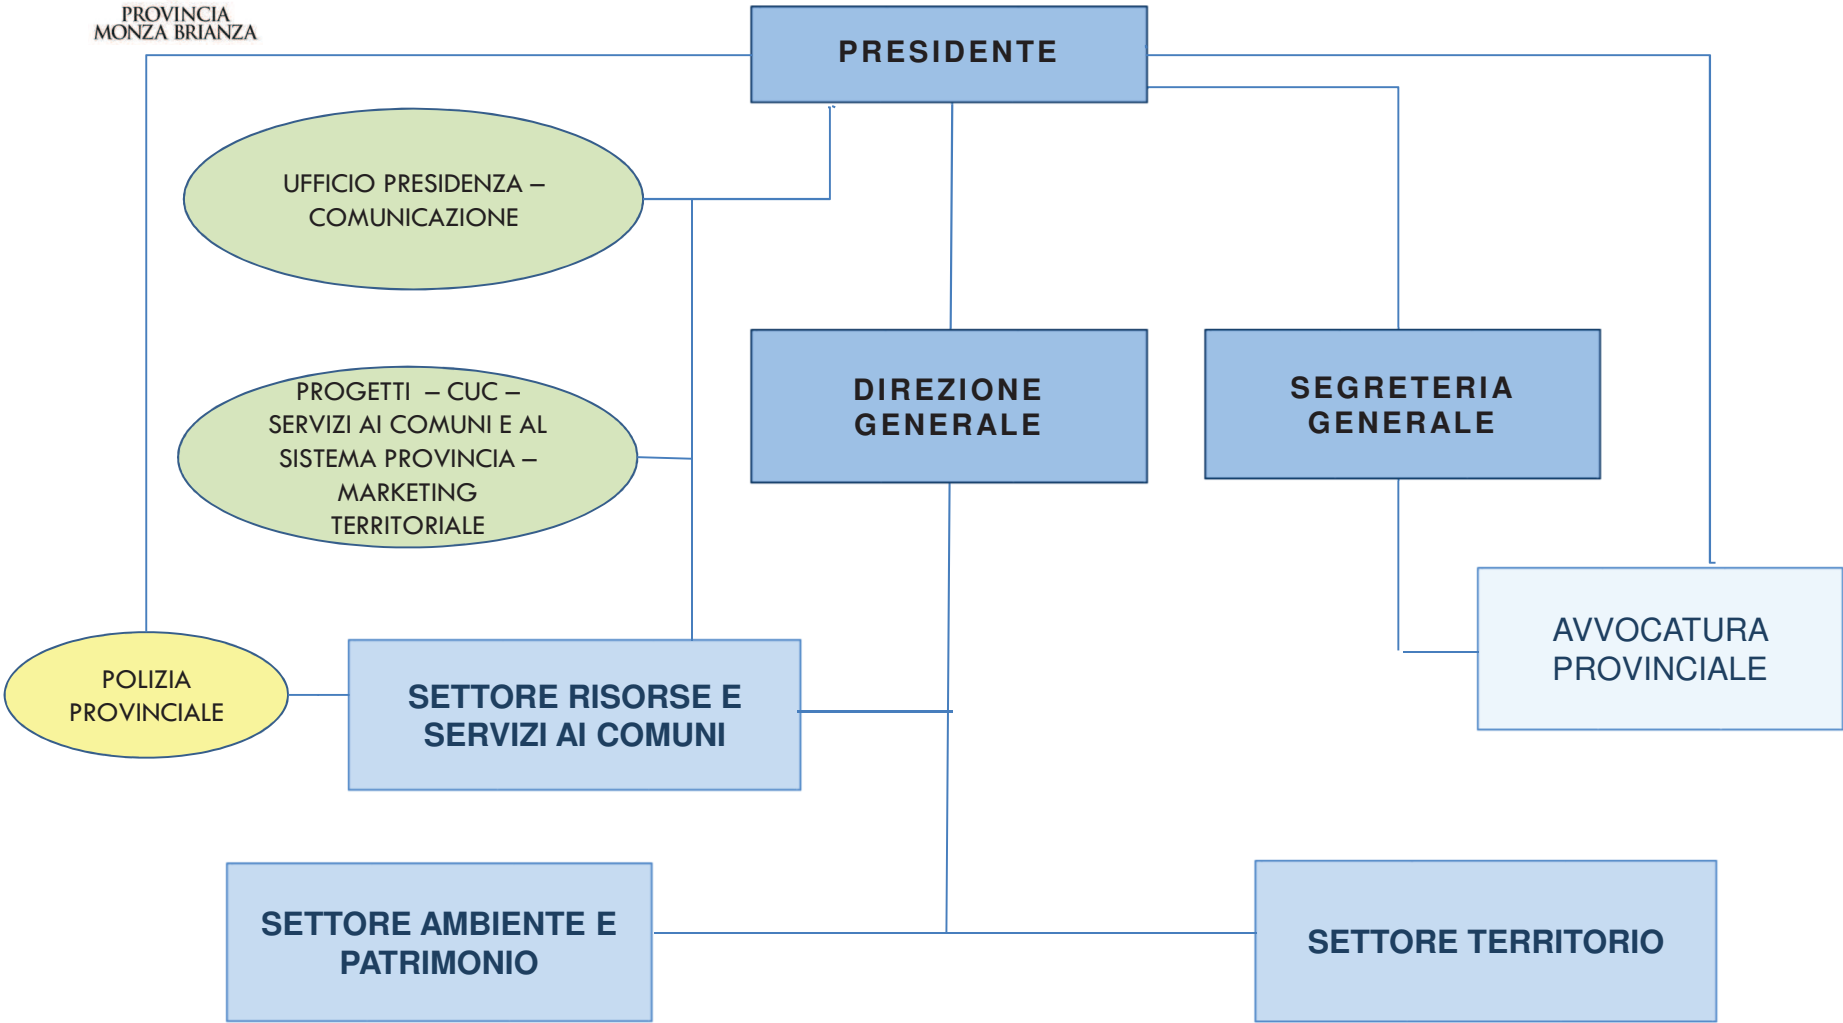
PROVINCIA
MONZA BRIANZA

PRESIDENTE

UFFICIO PRESIDENZA – COMUNICAZIONE

PROGETTI – CUC – SERVIZI AI COMUNI E AL SISTEMA PROVINCIA – MARKETING TERRITORIALE

DIREZIONE GENERALE

SEGRETERIA GENERALE

AVVOCATURA PROVINCIALE

POLIZIA PROVINCIALE

SETTORE RISORSE E SERVIZI AI COMUNI

SETTORE AMBIENTE E PATRIMONIO

SETTORE TERRITORIO